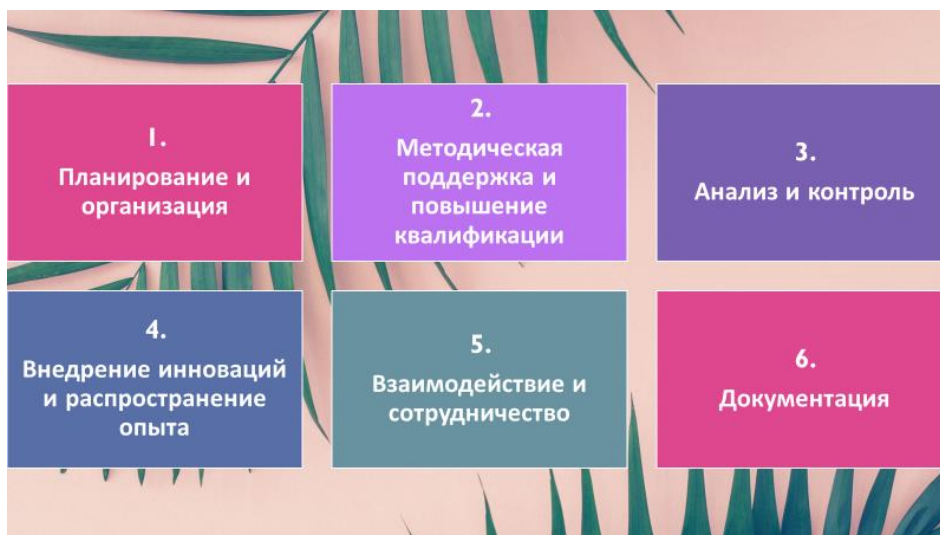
1.
Планирование и организация

2.
Методическая поддержка и повышение квалификации

3.
Анализ и контроль

4.
Внедрение инноваций и распространение опыта

5.
Взаимодействие и сотрудничество

6.
Документация